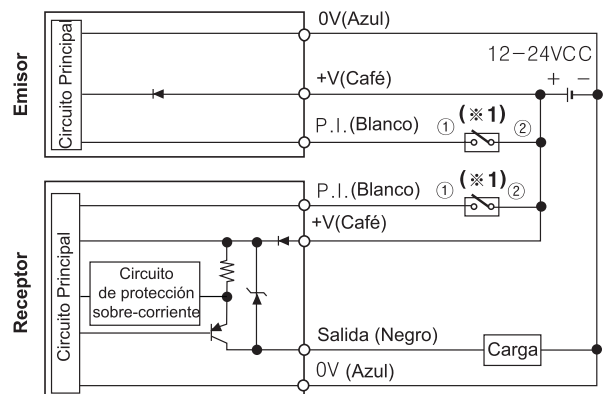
Emisor

Circuito Principal

0V(Azul)

12−24VCC

+ −

+V(Café)

P.I.(Blanco) ① (※1) ②

Receptor

Circuito Principal

P.I.(Blanco) ① (※1) ②

+V(Café)

Circuito de protección sobre-corriente

Salida (Negro)

Carga

0V (Azul)